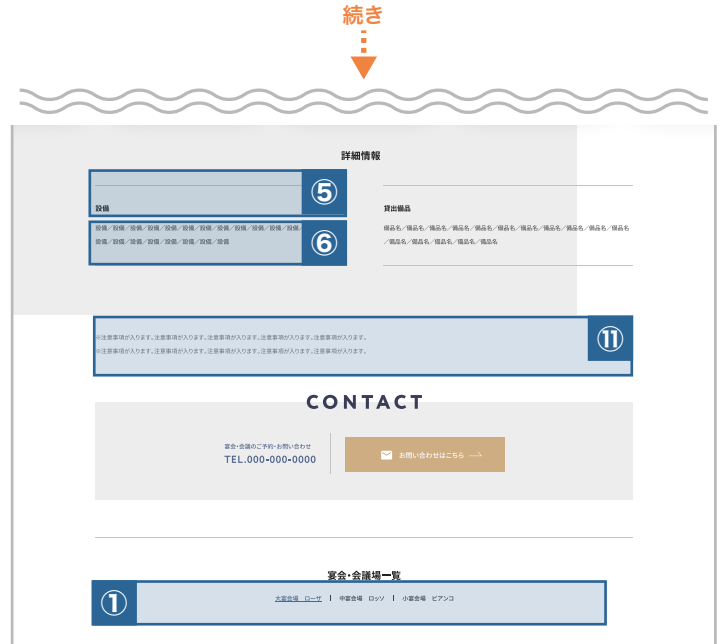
続き

詳細情報

⑤

設備

⑥

設備／設備／設備／設備／設備／設備／設備／設備／設備／設備／設備／設備／設備／設備／設備／設備／設備／設備／設備／設備／設備

貸出備品

備品名／備品名／備品名／備品名／備品名／備品名／備品名／備品名／備品名／備品名／備品名／備品名／備品名／備品名

※注意事項が入ります。注意事項が入ります。注意事項が入ります。注意事項が入ります。

※注意事項が入ります。注意事項が入ります。注意事項が入ります。注意事項が入ります。

⑪

CONTACT

宴会・会議のご予約・お問い合わせ

TEL.000-000-0000

お問い合わせはこちら

宴会・会議場一覧

①

大宴会場　ローザ　|　中宴会場　ロッソ　|　小宴会場　ピアンコ